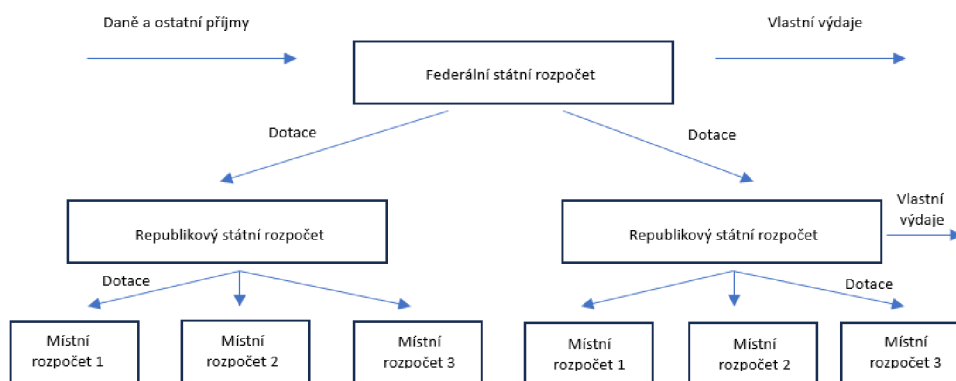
Daně a ostatní příjmy

Vlastní výdaje

Federální státní rozpočet

Dotace

Dotace

Vlastní výdaje

Republikový státní rozpočet

Republikový státní rozpočet

Dotace

Dotace

Místní rozpočet 1

Místní rozpočet 2

Místní rozpočet 3

Místní rozpočet 1

Místní rozpočet 2

Místní rozpočet 3